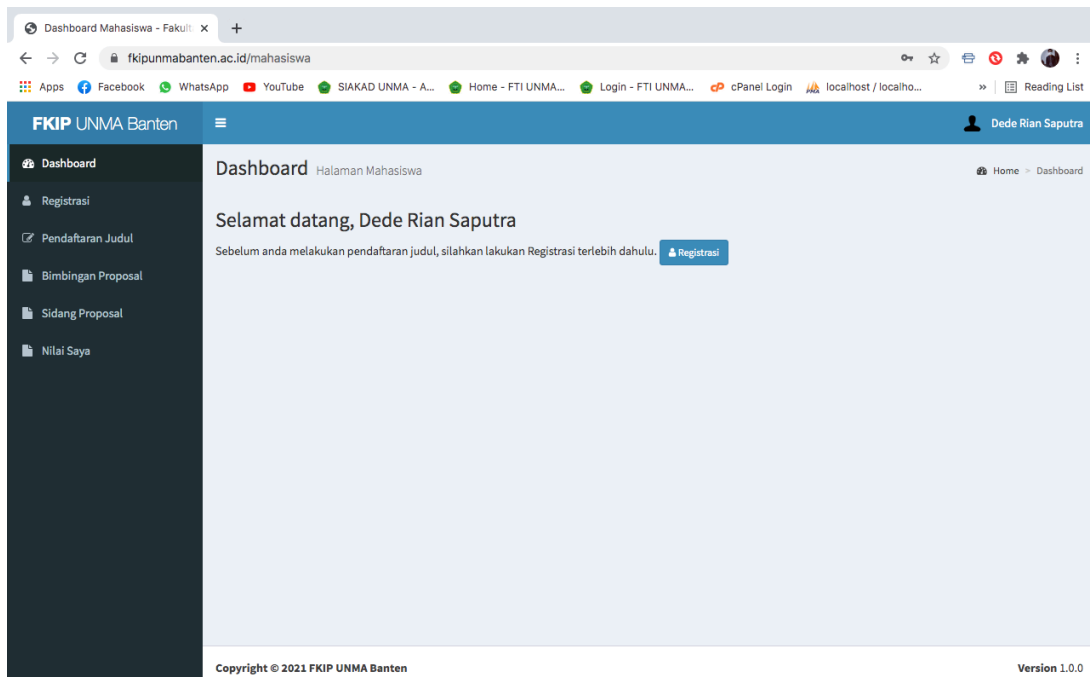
Dashboard Mahasiswa - Fakult ×
+
fkipunmabanten.ac.id/mahasiswa
Apps Facebook WhatsApp YouTube SIAKAD UNMA - A... Home - FTI UNMA... Login - FTI UNMA... cPanel Login localhost / localho... » Reading List

FKIP UNMA Banten
Dede Rian Saputra

Dashboard
Registrasi
Pendaftaran Judul
Bimbingan Proposal
Sidang Proposal
Nilai Saya

Dashboard Halaman Mahasiswa
Home > Dashboard

Selamat datang, Dede Rian Saputra
Sebelum anda melakukan pendaftaran judul, silahkan lakukan Registrasi terlebih dahulu. Registrasi

Copyright © 2021 FKIP UNMA Banten
Version 1.0.0